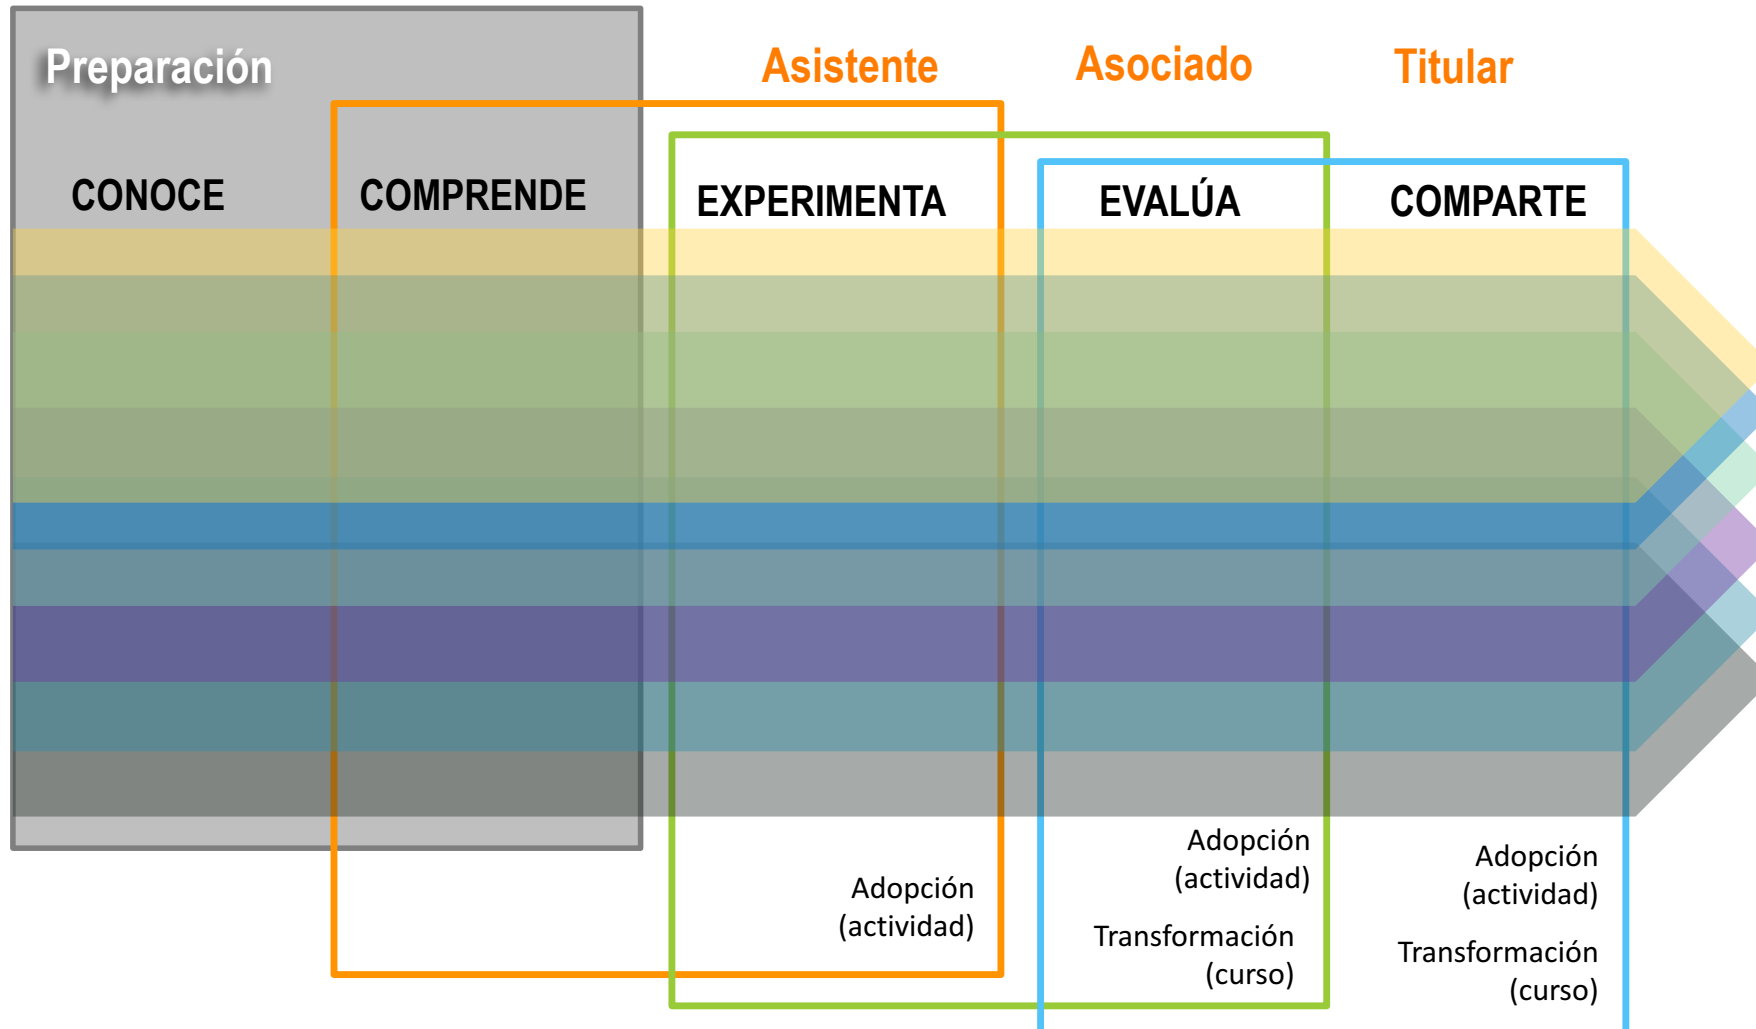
Preparación

Asistente

Asociado

Titular

CONOCE

COMPRENDE

EXPERIMENTA

EVALÚA

COMPARTE

Adopción (actividad)

Adopción (actividad)

Transformación (curso)

Adopción (actividad)

Transformación (curso)